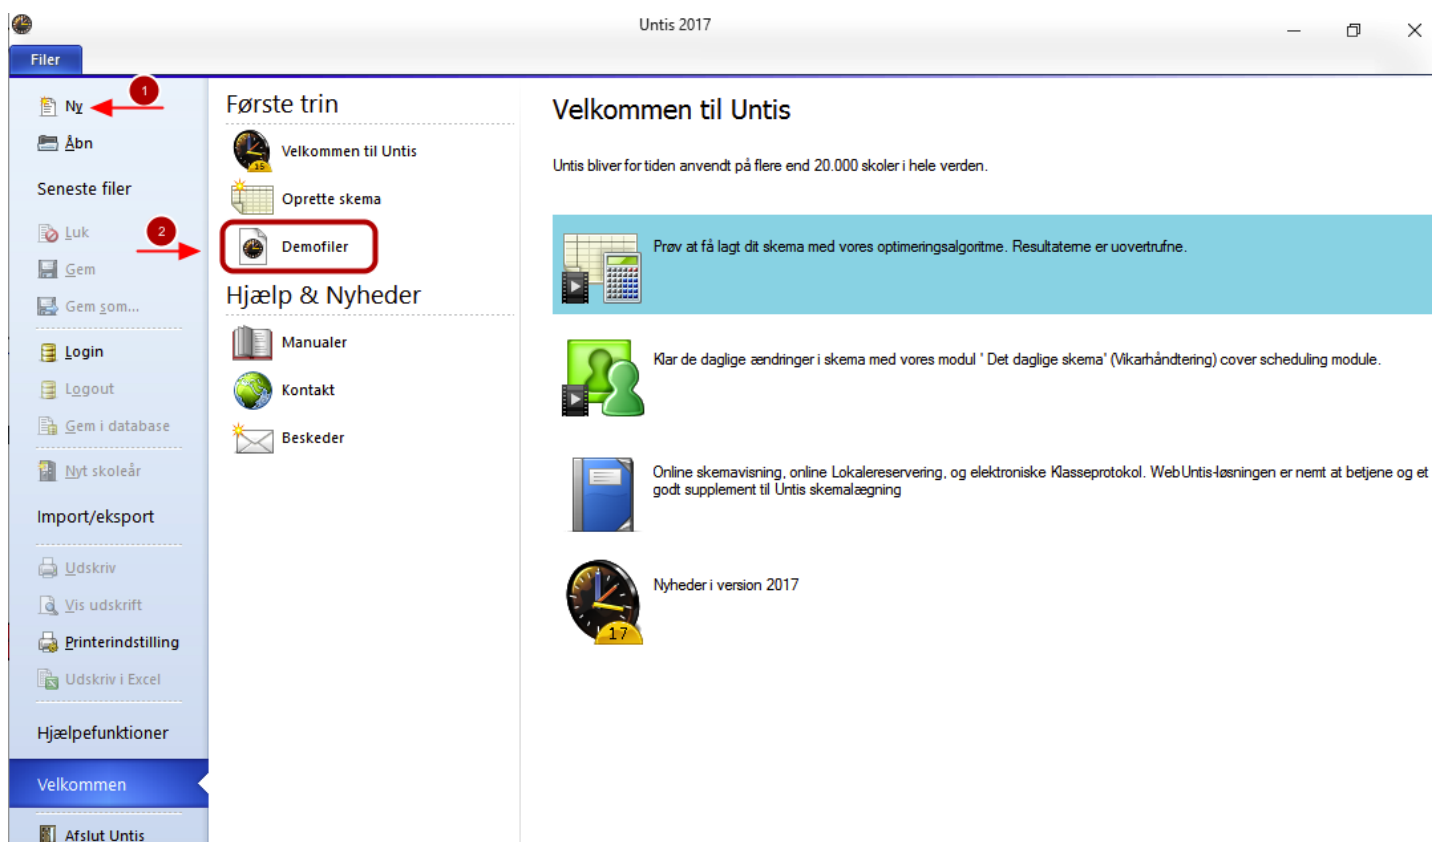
Untis 2017

Filer

Ny
1
Åbn
Seneste filer
Luk
2
Gem
Gem som...
Login
Logout
Gem i database
Nyt skoleår
Import/eksport
Udskriv
Vis udskrift
Printerindstilling
Udskriv i Excel
Hjælpefunktioner
Velkommen
Afslut Untis

Første trin
Velkommen til Untis
Oprette skema
Demofiler
Hjælp & Nyheder
Manualer
Kontakt
Beskeder

Velkommen til Untis

Untis bliver for tiden anvendt på flere end 20.000 skoler i hele verden.

Prøv at få lagt dit skema med vores optimeringsalgoritme. Resultaterne er uovertrufne.

Klar de daglige ændringer i skema med vores modul ' Det daglige skema' (Vikarhåndtering) cover scheduling module.

Online skemavisning, online Lokalereservering, og elektroniske Klasseprotokol. WebUntis-løsningen er nemt at betjene og et godt supplement til Untis skemalægning

Nyheder i version 2017

17